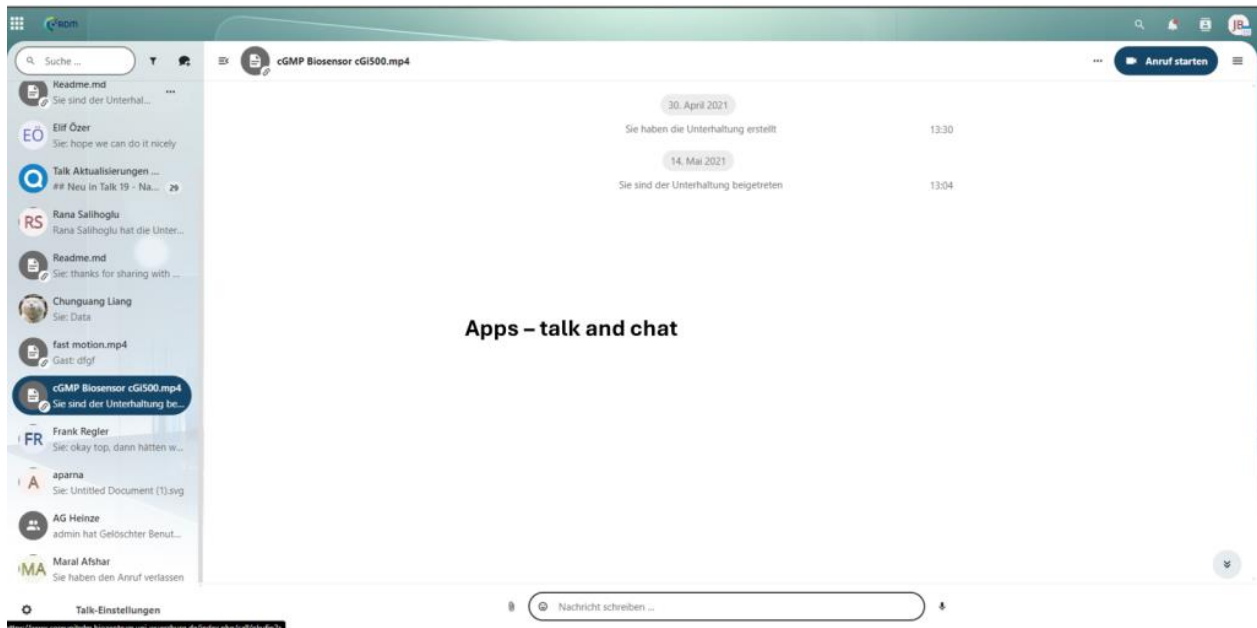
RDM

JB

Suche ...

Readme.md
Sie sind der Unterhal...

EÖ Elif Özer
Sie: hope we can do it nicely

Talk Aktualisierungen ...
## Neu in Talk 19 - Na... 29

RS Rana Salihoglu
Rana Salihoglu hat die Unter...

Readme.md
Sie: thanks for sharing with ...

Chunguang Liang
Sie: Data

fast motion.mp4
Gast: dfgf

cGMP Biosensor cGi500.mp4
Sie sind der Unterhaltung be...

FR Frank Regler
Sie: okay top, dann hätten w...

A aparna
Sie: Untitled Document (1).svg

AG Heinze
admin hat Gelöschter Benut...

MA Maral Afshar
Sie haben den Anruf verlassen

Talk-Einstellungen

cGMP Biosensor cGi500.mp4

Anruf starten

30. April 2021

Sie haben die Unterhaltung erstellt 13:30

14. Mai 2021

Sie sind der Unterhaltung beigetreten 13:04

Apps – talk and chat

Nachricht schreiben ...